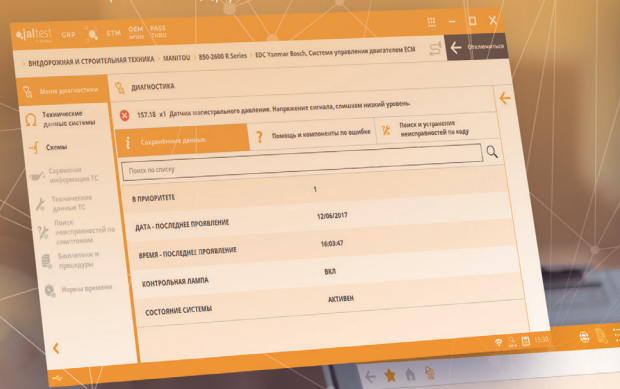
jaltest | GRP | ETM | OEM INFO | PASS THRU

ВНЕДОРОЖНАЯ И СТРОИТЕЛЬНАЯ ТЕХНИКА > MANITOU > 850-2600 R Series > EDC Yanmar Bosch, Система управления двигателем ECM

Отключиться

Меню диагностики

ДИАГНОСТИКА

Технические данные системы

157.18 x1 Датчик магистрального давления. Напряжение сигнала, слишком низкий уровень.

Схемы

Сохранённые данные

Помощь и компоненты по ошибке

Поиск и устранение неисправностей по коду

Сервисная информация ТС

Технические данные ТС

Поиск неисправностей по симптомам

Бюллетени и процедуры

Нормы времени

Поиск по списку

| | |
|---|---|
| В ПРИОРИТЕТЕ | 1 |
| ДАТА - ПОСЛЕДНЕЕ ПРОЯВЛЕНИЕ | 12/06/2017 |
| ВРЕМЯ - ПОСЛЕДНЕЕ ПРОЯВЛЕНИЕ | 18:03:47 |
| КОНТРОЛЬНАЯ ЛАМПА | ВКЛ |
| СОСТОЯНИЕ СИСТЕМЫ | АКТИВЕН |

15:33